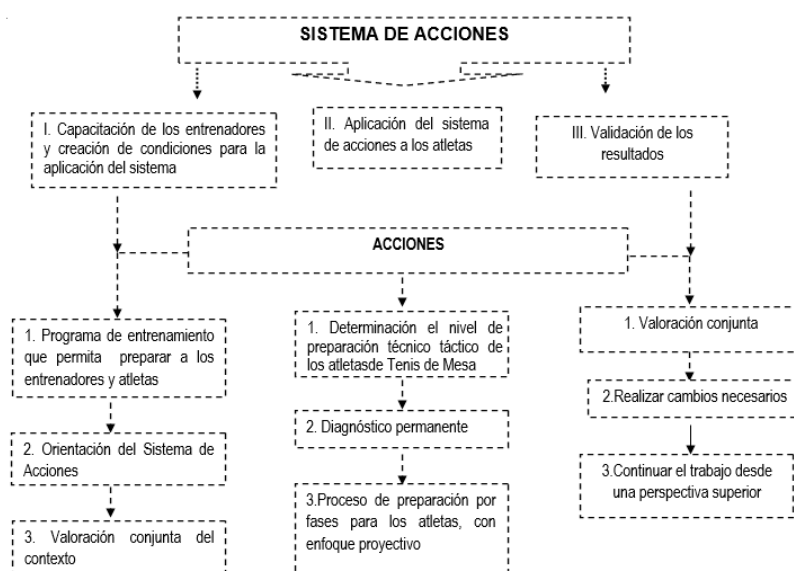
SISTEMA DE ACCIONES

I. Capacitación de los entrenadores y creación de condiciones para la aplicación del sistema

II. Aplicación del sistema de acciones a los atletas

III. Validación de los resultados

ACCIONES

1. Programa de entrenamiento que permita preparar a los entrenadores y atletas

2. Orientación del Sistema de Acciones

3. Valoración conjunta del contexto

1. Determinación el nivel de preparación técnico táctico de los atletasde Tenis de Mesa

2. Diagnóstico permanente

3.Proceso de preparación por fases para los atletas, con enfoque proyectivo

1. Valoración conjunta

2.Realizar cambios necesarios

3.Continuar el trabajo desde una perspectiva superior